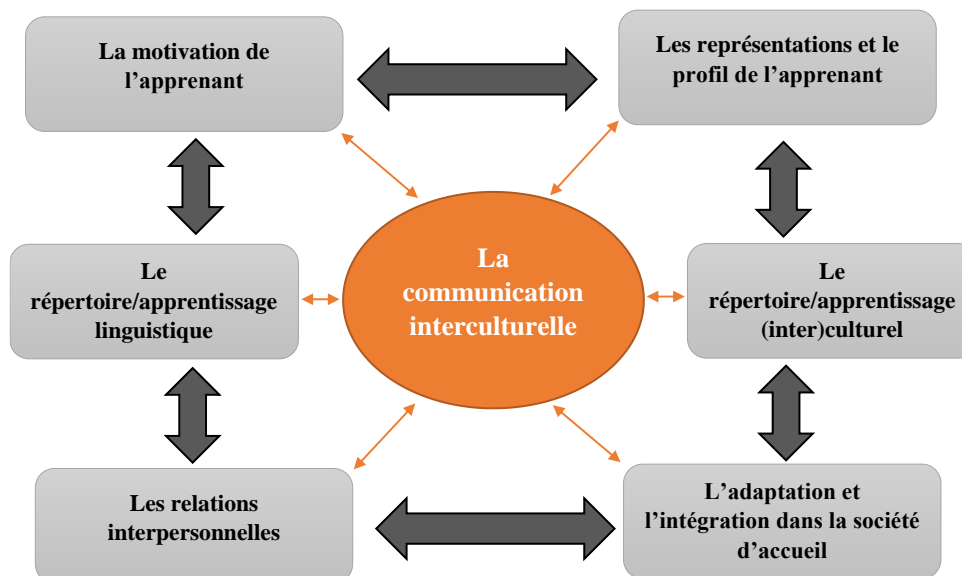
La motivation de l’apprenant

Les représentations et le profil de l’apprenant

Le répertoire/apprentissage linguistique

La communication interculturelle

Le répertoire/apprentissage (inter)culturel

Les relations interpersonnelles

L’adaptation et l’intégration dans la société d’accueil